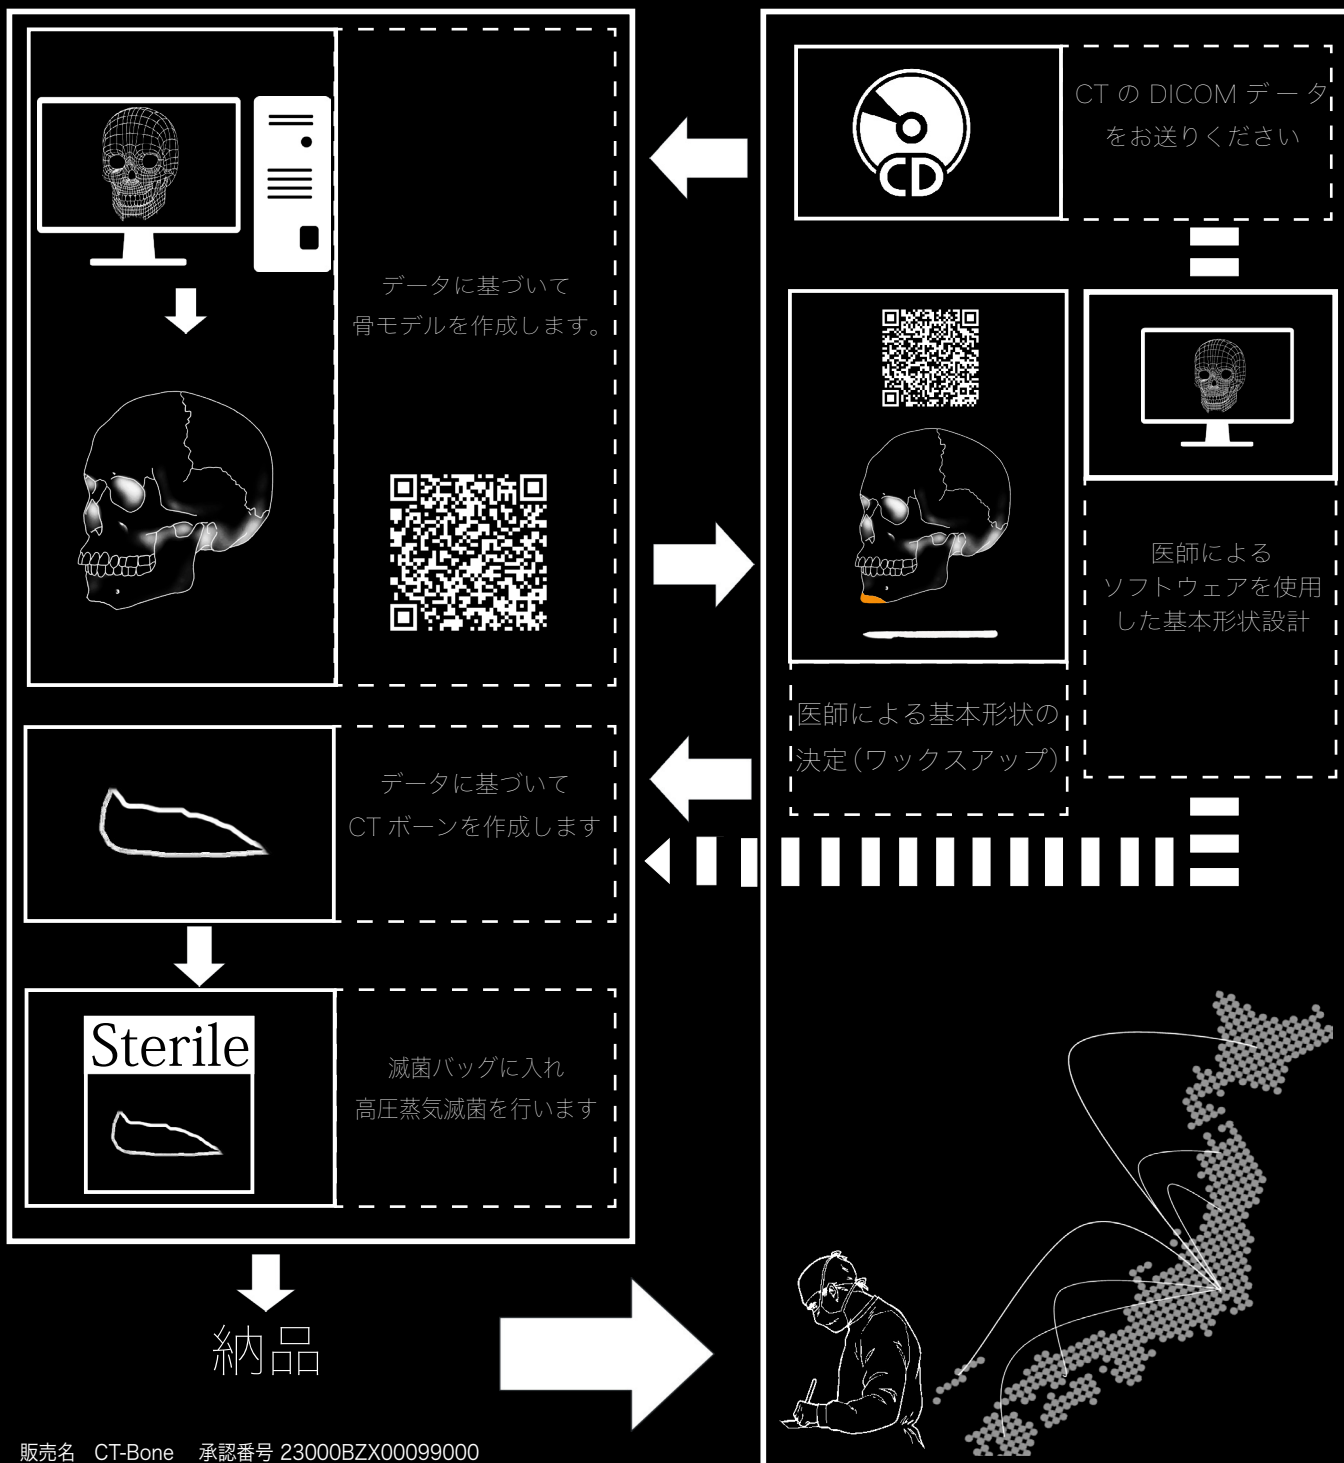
CD

CT の DICOM データをお送りください

医師によるソフトウェアを使用した基本形状設計

医師による基本形状の決定（ワックスアップ）

データに基づいて骨モデルを作成します。

データに基づいてCT ボーンを作成します

Sterile

滅菌バッグに入れ高圧蒸気滅菌を行います

納品

販売名　CT-Bone　承認番号 23000BZX00099000